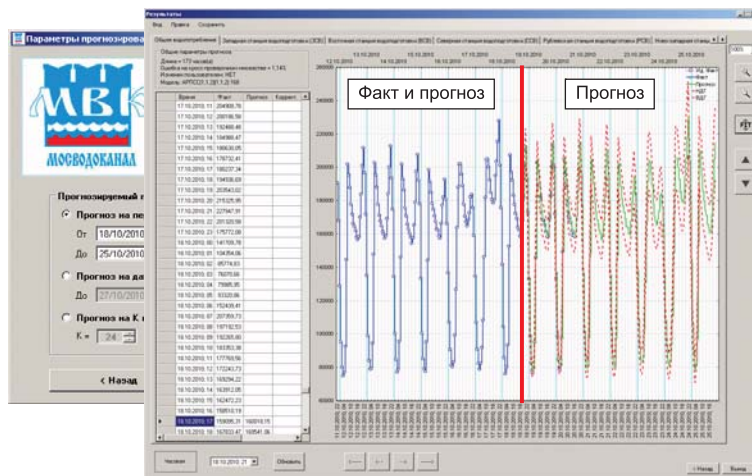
Параметры прогнозирова

МВК
МОСВОДОКАНАЛ

Прогнозируемый п

Прогноз на пе
От 18/10/2010
До 25/10/2010

Прогноз на да
До 27/10/2010

Прогноз на К
К = 24

< Назад

Результаты
Вид Правка Сохранить

Общее водопотребление | Западная станция водоподготовки (ЗСВ) | Восточная станция водоподготовки (ВСВ) | Северная станция водоподготовки (ССВ) | Рублевская станция водоподготовки (РСВ) | Ново-западная станц

Общие параметры прогноза
Длина = 172 час(ов)
Ошибка на кросс-проверочном множестве = 1,14%
Изменен пользователем: НЕТ
Модель: ARIMA(1,1,0)(1,1,0)_168

| Время | Факт | Прогноз | Коррект |
|---|---|---|---|
| 17.10.2010 12 | 204808,78 | | |
| 17.10.2010 13 | 208196,59 | | |
| 17.10.2010 14 | 192466,48 | | |
| 17.10.2010 15 | 194866,47 | | |
| 17.10.2010 16 | 196636,05 | | |
| 17.10.2010 17 | 176732,41 | | |
| 17.10.2010 18 | 188237,34 | | |
| 17.10.2010 19 | 194658,69 | | |
| 17.10.2010 20 | 203543,02 | | |
| 17.10.2010 21 | 215325,95 | | |
| 17.10.2010 22 | 227947,31 | | |
| 17.10.2010 23 | 201223,59 | | |
| 18.10.2010 00 | 175772,89 | | |
| 18.10.2010 01 | 141708,78 | | |
| 18.10.2010 02 | 104354,06 | | |
| 18.10.2010 03 | 85774,83 | | |
| 18.10.2010 04 | 78070,66 | | |
| 18.10.2010 05 | 75905,95 | | |
| 18.10.2010 06 | 93320,86 | | |
| 18.10.2010 07 | 152435,41 | | |
| 18.10.2010 08 | 207359,73 | | |
| 18.10.2010 09 | 197192,53 | | |
| 18.10.2010 10 | 192265,60 | | |
| 18.10.2010 11 | 183353,39 | | |
| 18.10.2010 11 | 177769,56 | | |
| 18.10.2010 12 | 172243,73 | | |
| 18.10.2010 13 | 169294,22 | | |
| 18.10.2010 14 | 163912,05 | | |
| 18.10.2010 15 | 162472,23 | | |
| 18.10.2010 16 | 159810,19 | | |
| 18.10.2010 17 | 159006,31 | 160510,15 | |
| 18.10.2010 18 | 167033,47 | 168541,36 | |

Факт и прогноз
Прогноз

12.10.2010 13.10.2010 14.10.2010 15.10.2010 16.10.2010 17.10.2010 18.10.2010 19.10.2010 20.10.2010 21.10.2010 22.10.2010 23.10.2010 24.10.2010 25.10.2010

260000 240000 220000 200000 180000 160000 140000 120000 100000 80000 60000

Часовая
18.10.2010 21
Обновить
< Назад